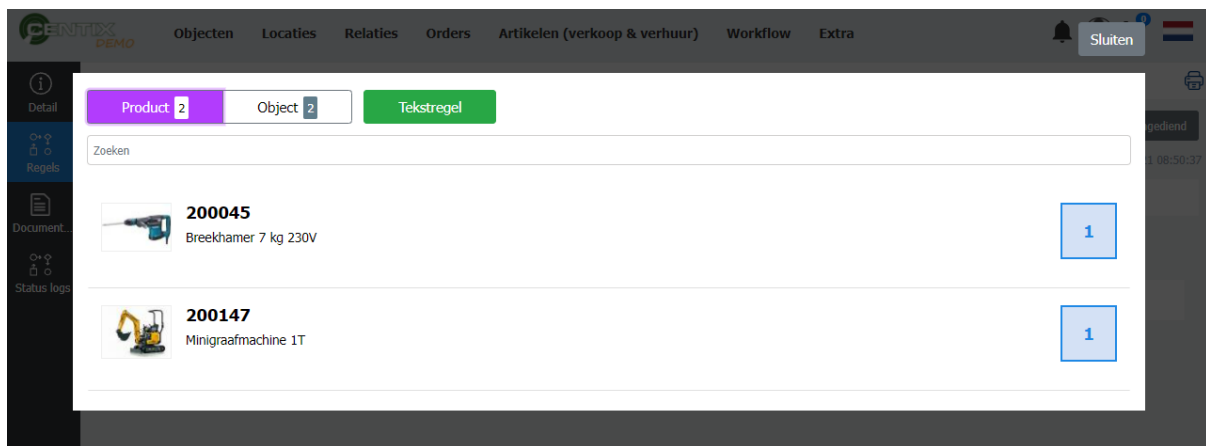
CENTIX DEMO Objecten Locaties Relaties Orders Artikelen (verkoop & verhuur) Workflow Extra

Sluiten

Detail

Regels

Document...

Status logs

Product 2 Object 2 Tekstregel

Zoeken

200045
Breekhamer 7 kg 230V
1

200147
Minigraafmachine 1T
1

gediend

1 08:50:37